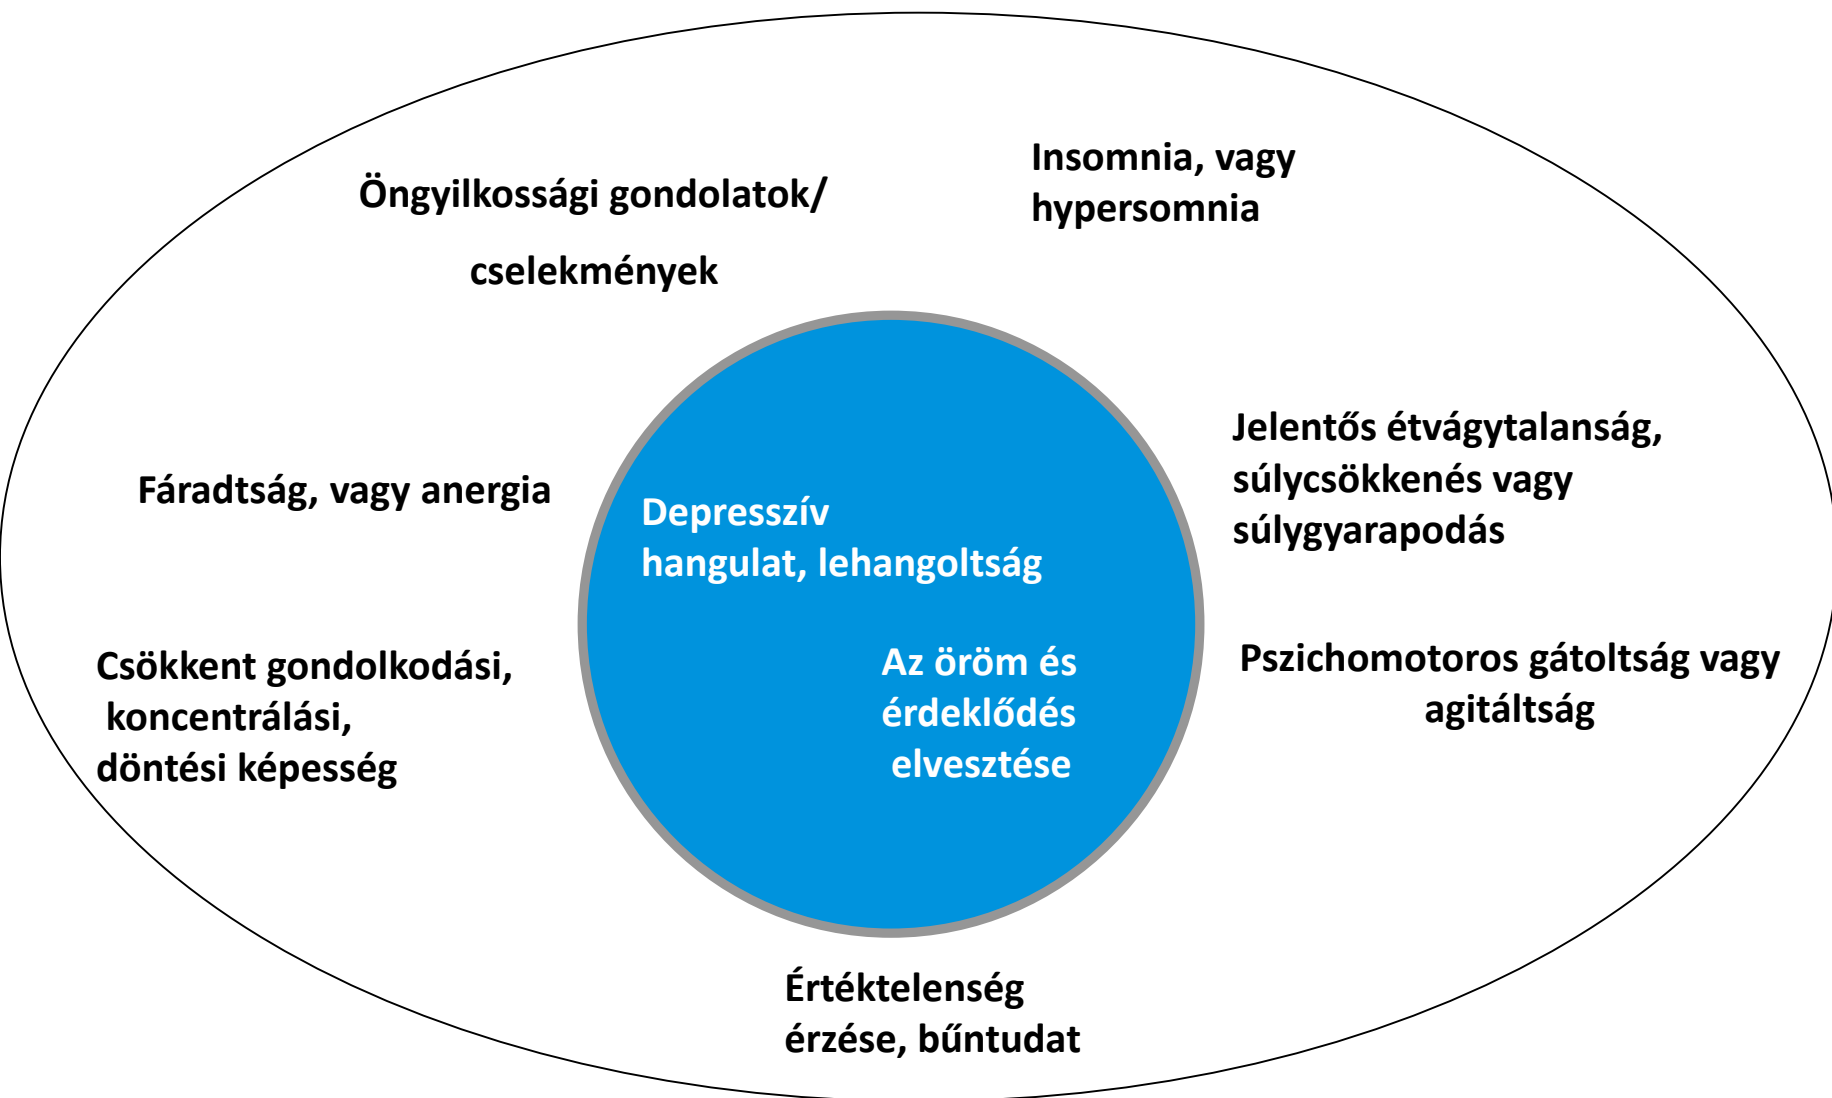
Öngyilkossági gondolatok/

cselekmények

Insomnia, vagy hypersomnia

Jelentős étvágytalanság, súlycsökkenés vagy súlygyarapodás

Fáradtság, vagy anergia

Depresszív hangulat, lehangoltság

Az öröm és érdeklődés elvesztése

Csökkent gondolkodási, koncentrálási, döntési képesség

Pszichomotoros gátoltság vagy agitáltság

Értéktelenség érzése, bűntudat